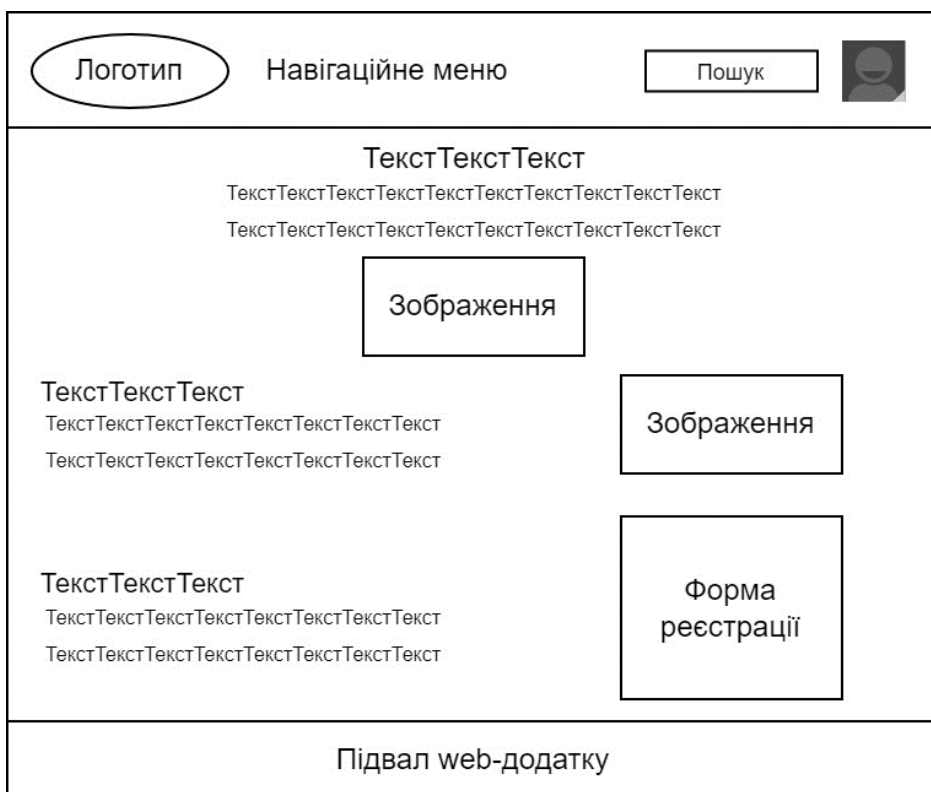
Логотип

Навігаційне меню

Пошук

ТекстТекстТекст
ТекстТекстТекстТекстТекстТекстТекстТекстТекстТекст
ТекстТекстТекстТекстТекстТекстТекстТекстТекстТекст

Зображення

ТекстТекстТекст
ТекстТекстТекстТекстТекстТекстТекстТекст
ТекстТекстТекстТекстТекстТекстТекстТекст

Зображення

ТекстТекстТекст
ТекстТекстТекстТекстТекстТекстТекстТекст
ТекстТекстТекстТекстТекстТекстТекстТекст

Форма реєстрації

Підвал web-додатку